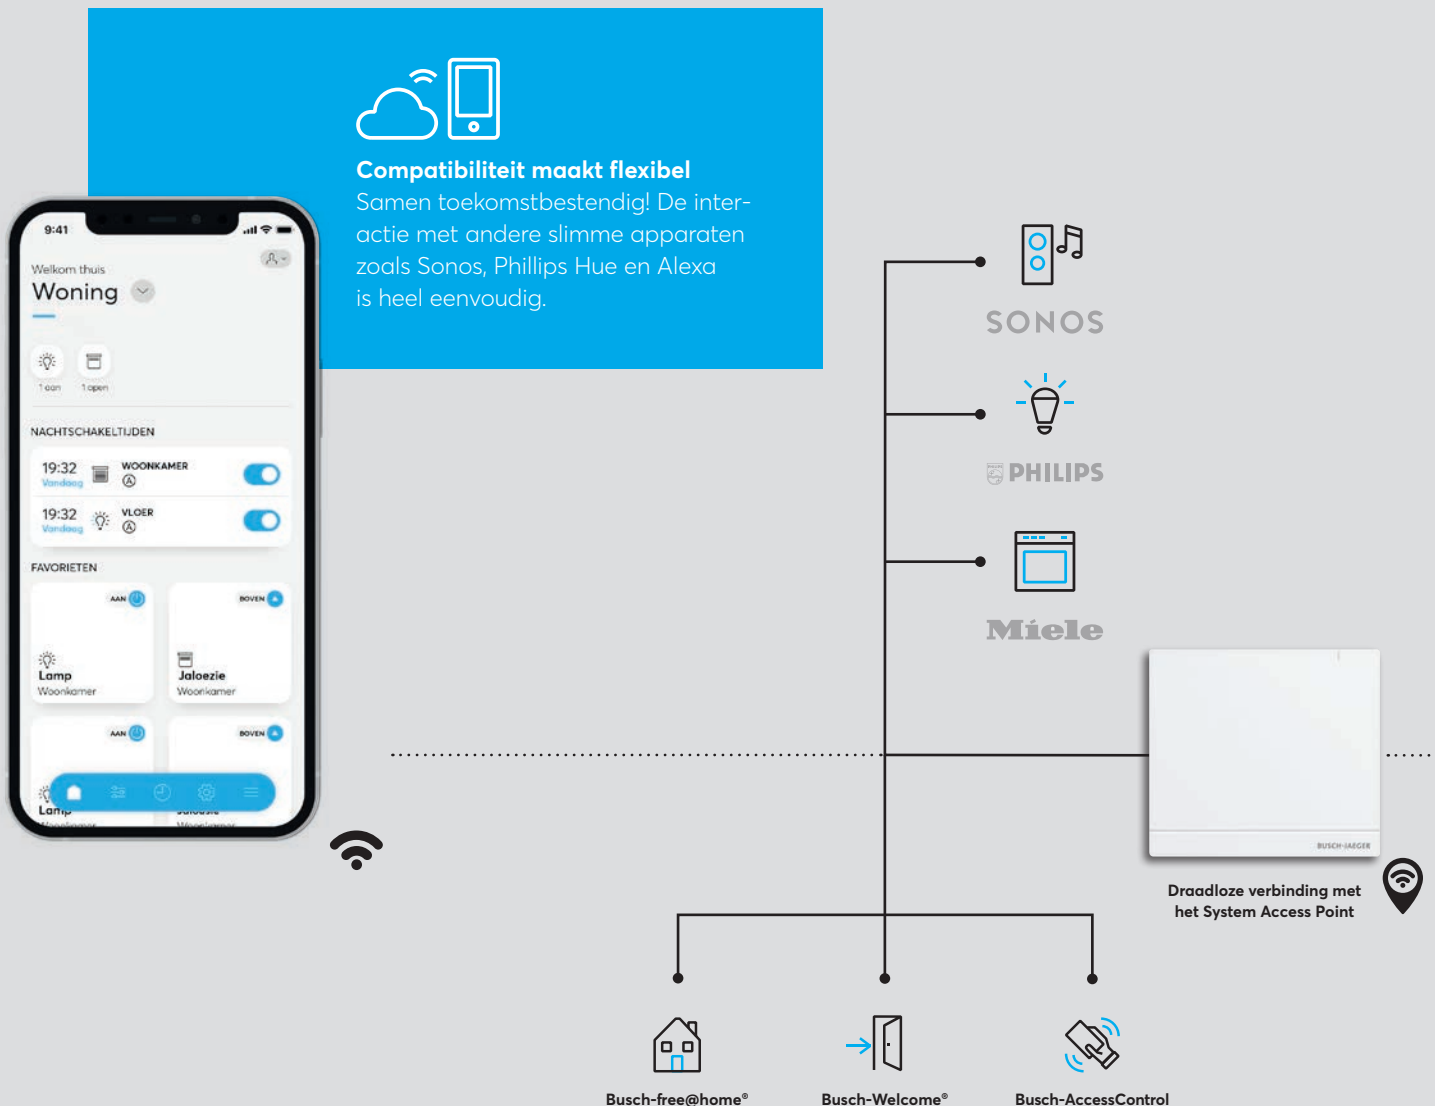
**Compatibiliteit maakt flexibel**
Samen toekomstbestendig! De interactie met andere slimme apparaten zoals Sonos, Phillips Hue en Alexa is heel eenvoudig.

9:41

Welkom thuis
Woning

1 aan 1 open

NACHTSCHAKELTIJDEN

19:32 Vandaag WOONKAMER
19:32 Vandaag VLOER

FAVORIETEN

AAN
Lamp
Woonkamer

BOVEN
Jaloezie
Woonkamer

AAN
Lamp
Woonkamer

BOVEN
Jaloezie
Woonkamer

SONOS

PHILIPS

Miele

BUSCH-JAEGER

Draadloze verbinding met het System Access Point

Busch-free@home®

Busch-Welcome®

Busch-AccessControl